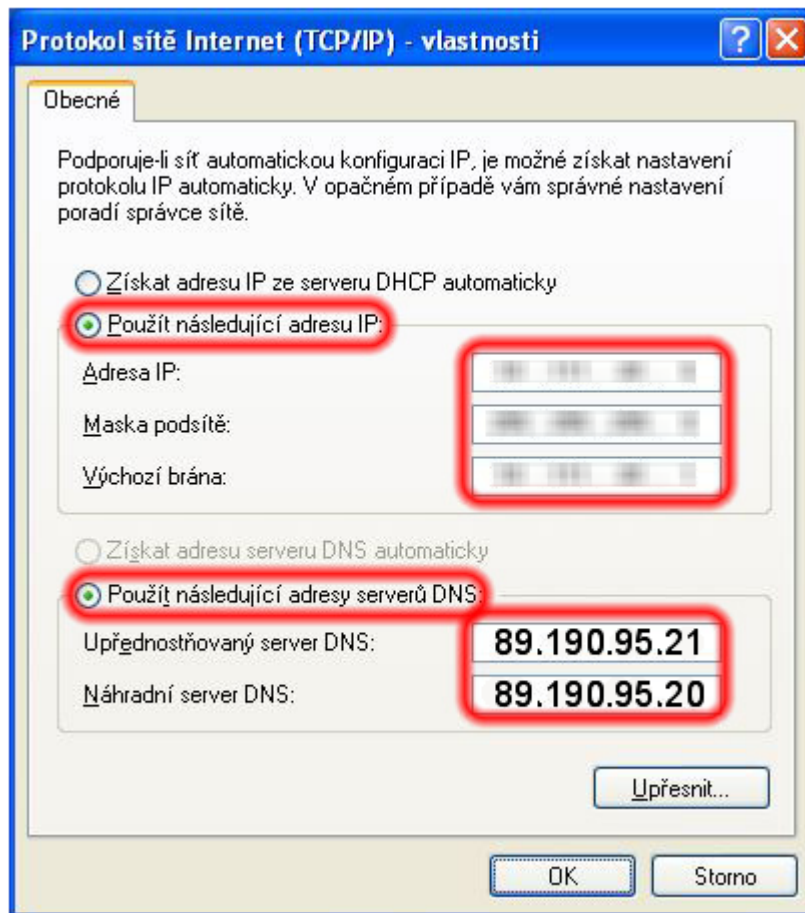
Protokol sítě Internet (TCP/IP) - vlastnosti

Obecné

Podporuje-li síť automatickou konfiguraci IP, je možné získat nastavení protokolu IP automaticky. V opačném případě vám správné nastavení poradí správce sítě.

Získat adresu IP ze serveru DHCP automaticky

Použít následující adresu IP:

Adresa IP: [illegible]

Maska podsítě: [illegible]

Výchozí brána: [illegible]

Získat adresu serveru DNS automaticky

Použít následující adresy serverů DNS:

Upřednostňovaný server DNS: 89.190.95.21

Náhradní server DNS: 89.190.95.20

Upřesnit...

OK

Storno